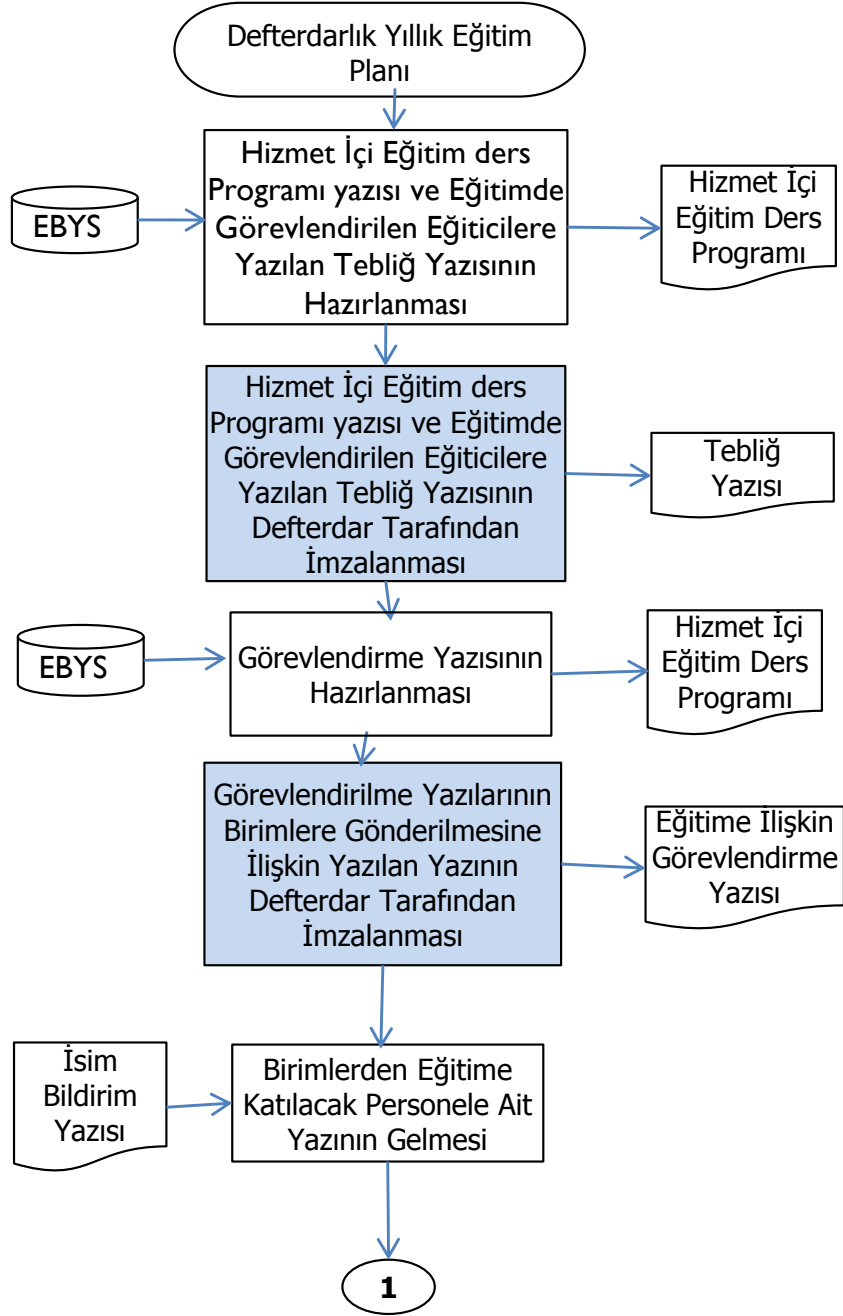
Defterdarlık Yıllık Eğitim Planı

EBYS

Hizmet İçi Eğitim ders Programı yazısı ve Eğitimde Görevlendirilen Eğiticilere Yazılan Tebliğ Yazısının Hazırlanması

Hizmet İçi Eğitim Ders Programı

Hizmet İçi Eğitim ders Programı yazısı ve Eğitimde Görevlendirilen Eğiticilere Yazılan Tebliğ Yazısının Defterdar Tarafından İmzalanması

Tebliğ Yazısı

EBYS

Görevlendirme Yazısının Hazırlanması

Hizmet İçi Eğitim Ders Programı

Görevlendirilme Yazılarının Birimlere Gönderilmesine İlişkin Yazılan Yazının Defterdar Tarafından İmzalanması

Eğitime İlişkin Görevlendirme Yazısı

İsim Bildirim Yazısı

Birimlerden Eğitime Katılacak Personele Ait Yazının Gelmesi

1